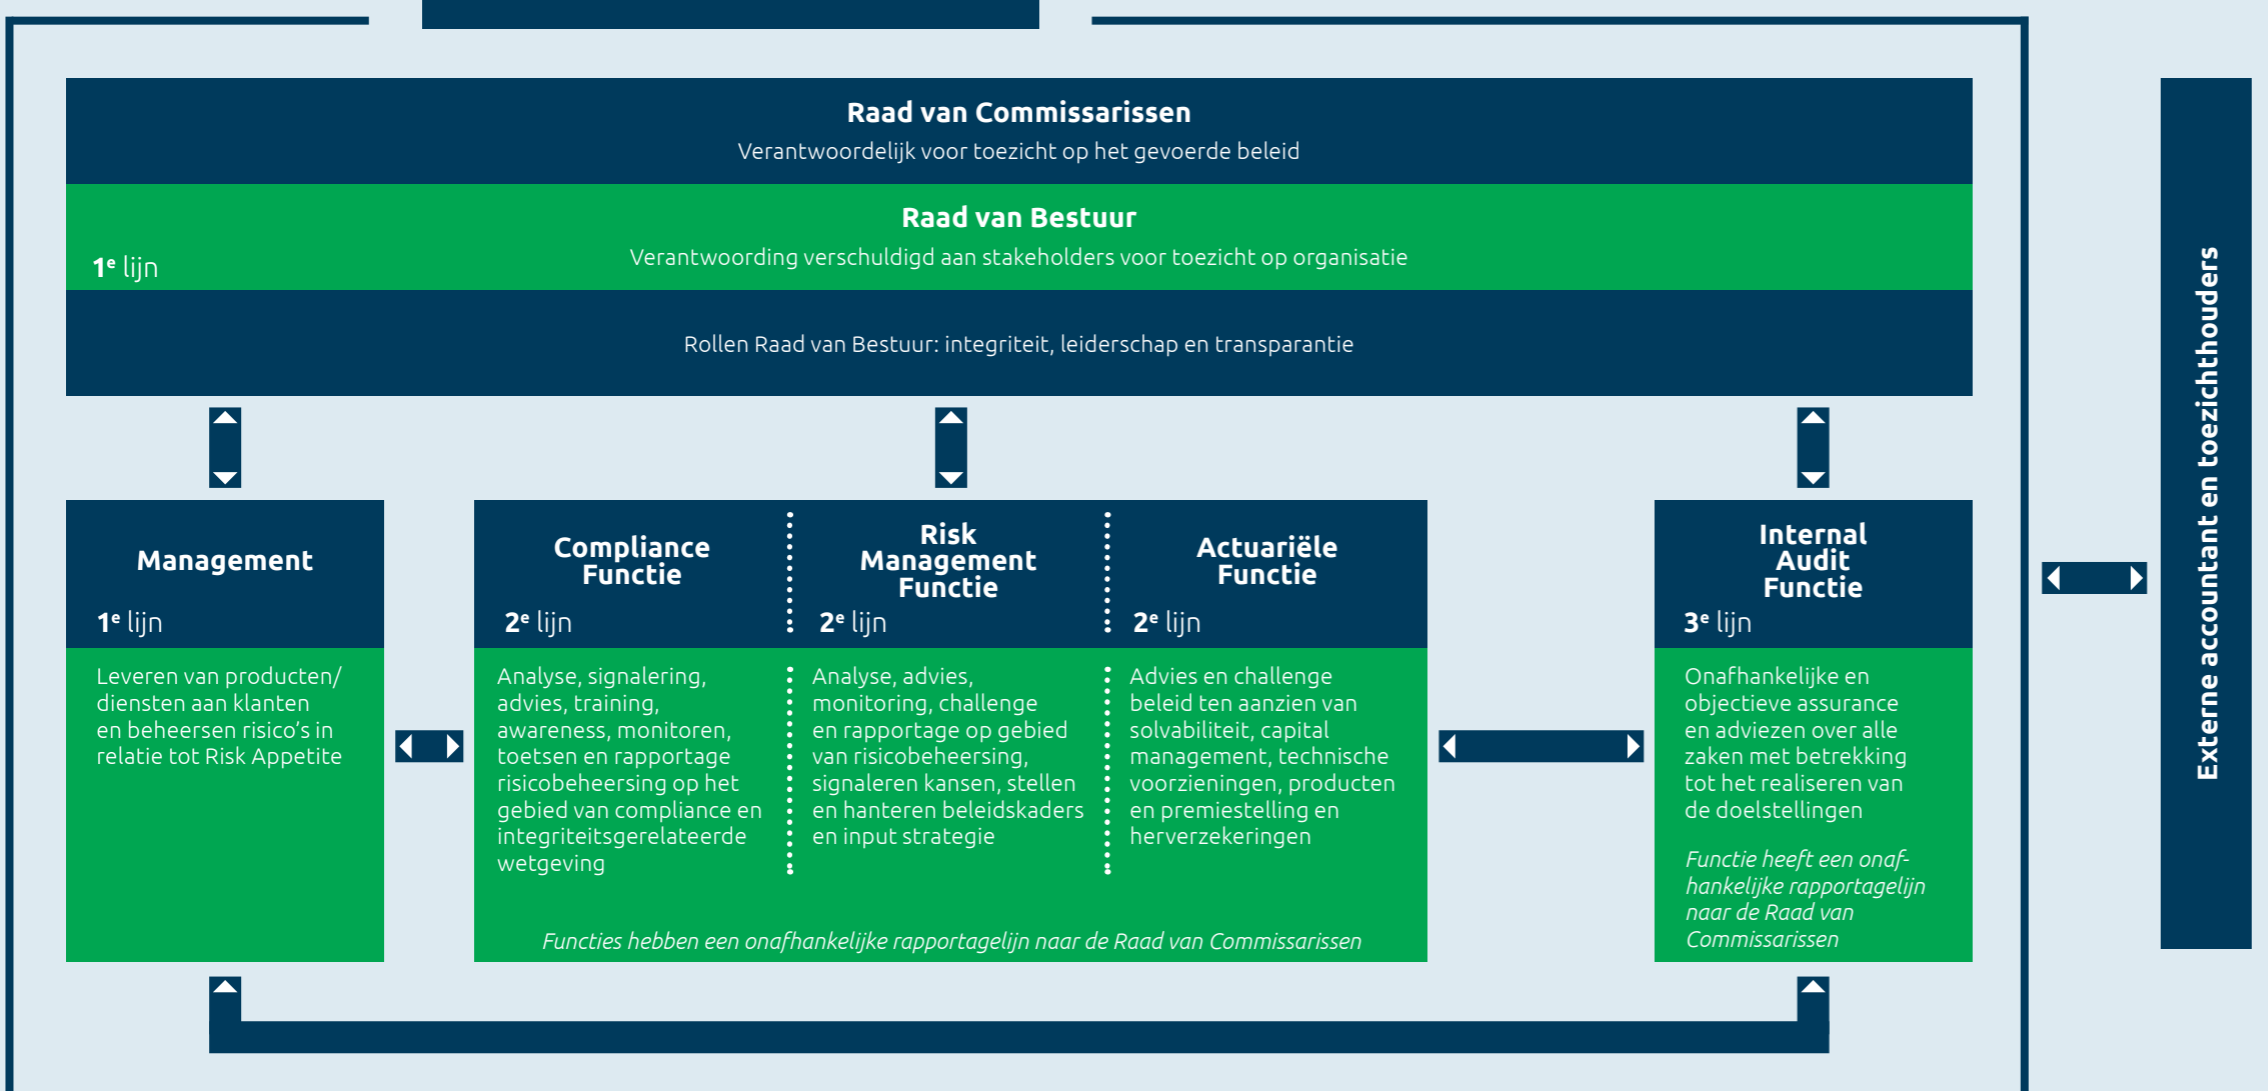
Raad van Commissarissen
Verantwoordelijk voor toezicht op het gevoerde beleid

Raad van Bestuur
Verantwoording verschuldigd aan stakeholders voor toezicht op organisatie

1$^e$ lijn

Rollen Raad van Bestuur: integriteit, leiderschap en transparantie

Management
1$^e$ lijn
Leveren van producten/diensten aan klanten en beheersen risico's in relatie tot Risk Appetite

Compliance Functie
2$^e$ lijn
Analyse, signalering, advies, training, awareness, monitoren, toetsen en rapportage risicobeheersing op het gebied van compliance en integriteitsgerelateerde wetgeving

Risk Management Functie
2$^e$ lijn
Analyse, advies, monitoring, challenge en rapportage op gebied van risicobeheersing, signaleren kansen, stellen en hanteren beleidskaders en input strategie

Actuariële Functie
2$^e$ lijn
Advies en challenge beleid ten aanzien van solvabiliteit, capital management, technische voorzieningen, producten en premiestelling en herverzekeringen

Functies hebben een onafhankelijke rapportagelijn naar de Raad van Commissarissen

Internal Audit Functie
3$^e$ lijn
Onafhankelijke en objectieve assurance en adviezen over alle zaken met betrekking tot het realiseren van de doelstellingen

Functie heeft een onafhankelijke rapportagelijn naar de Raad van Commissarissen

Externe accountant en toezichthouders